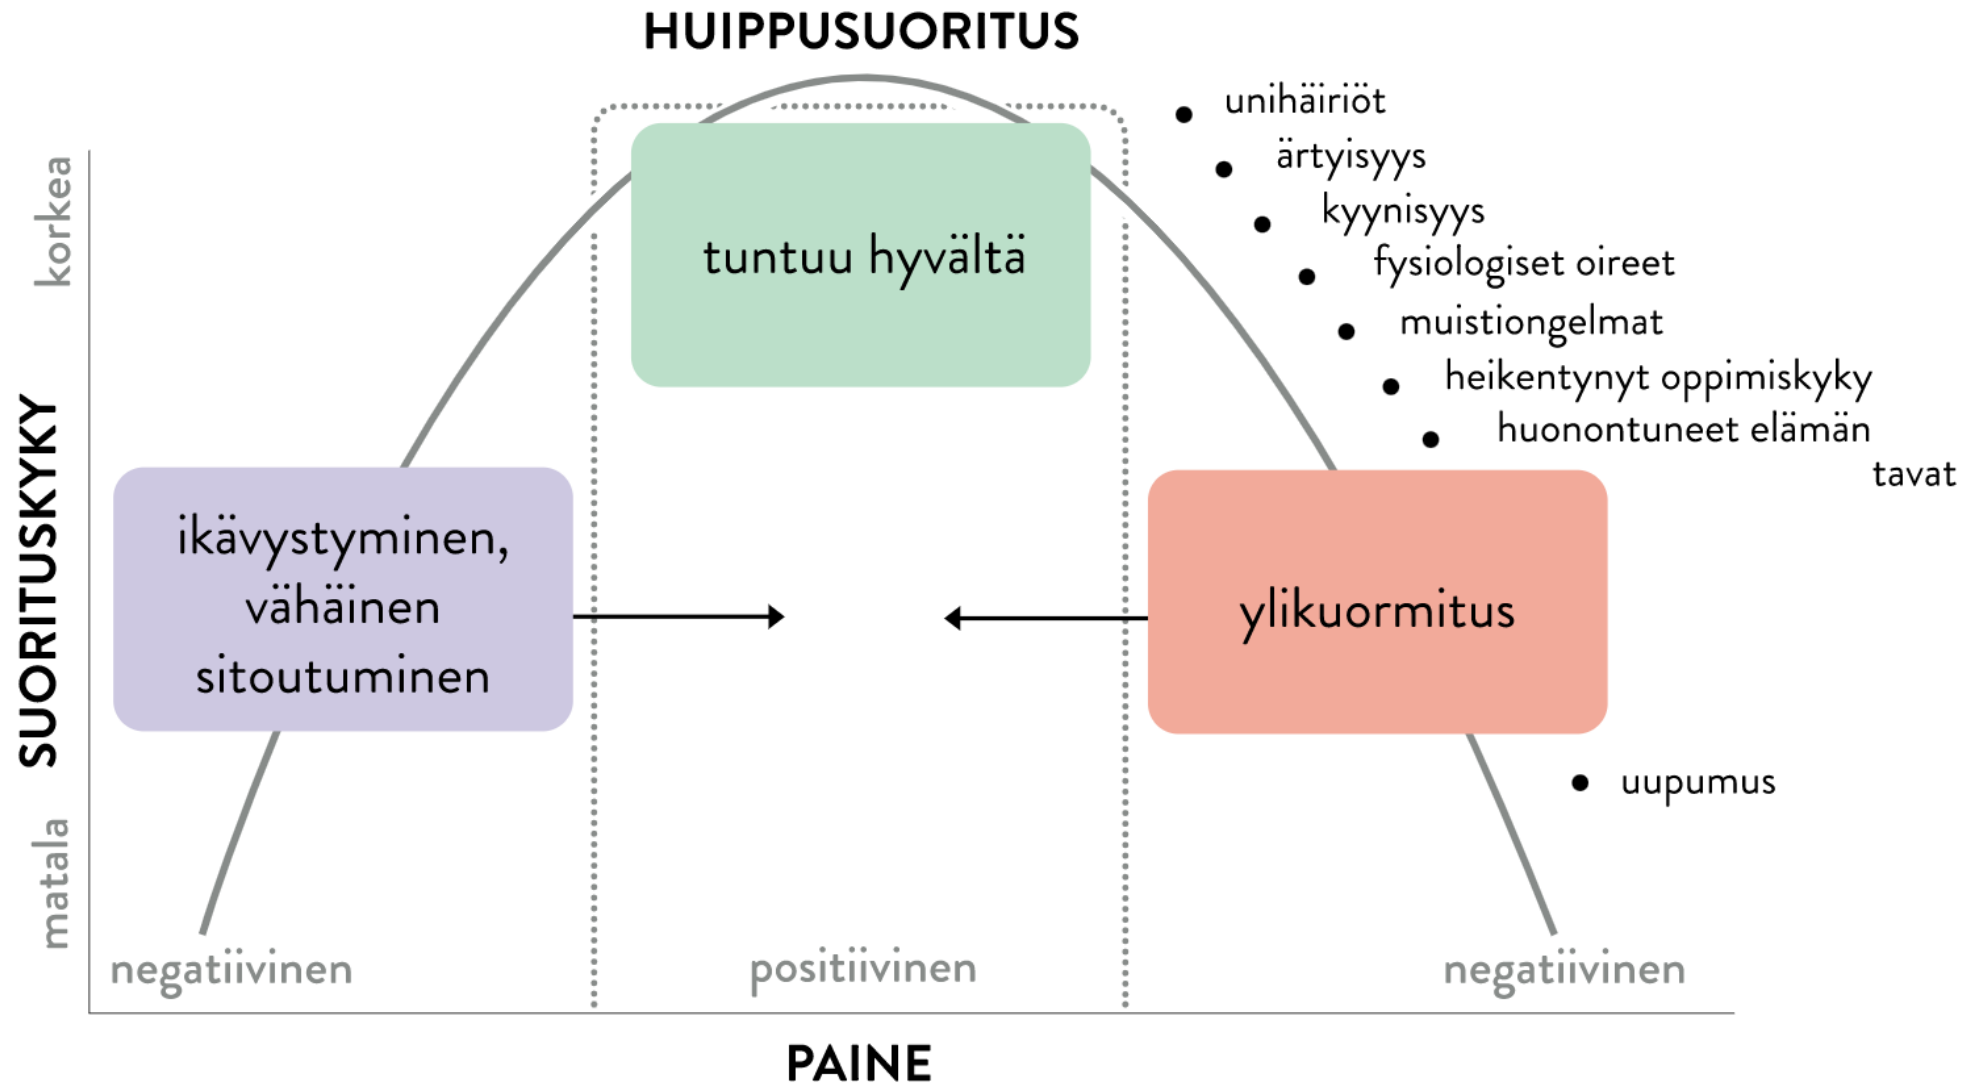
HUIPPUSUORITUS

korkea

SUORITUSKYKY

matala

tuntuu hyvältä

ikävystyminen, vähäinen sitoutuminen

ylikuormitus

• unihäiriöt
• ärtyisyys
• kyynisyys
• fysiologiset oireet
• muistiongelmat
• heikentynyt oppimiskyky
• huonontuneet elämän tavat

• uupumus

negatiivinen

positiivinen

negatiivinen

PAINE